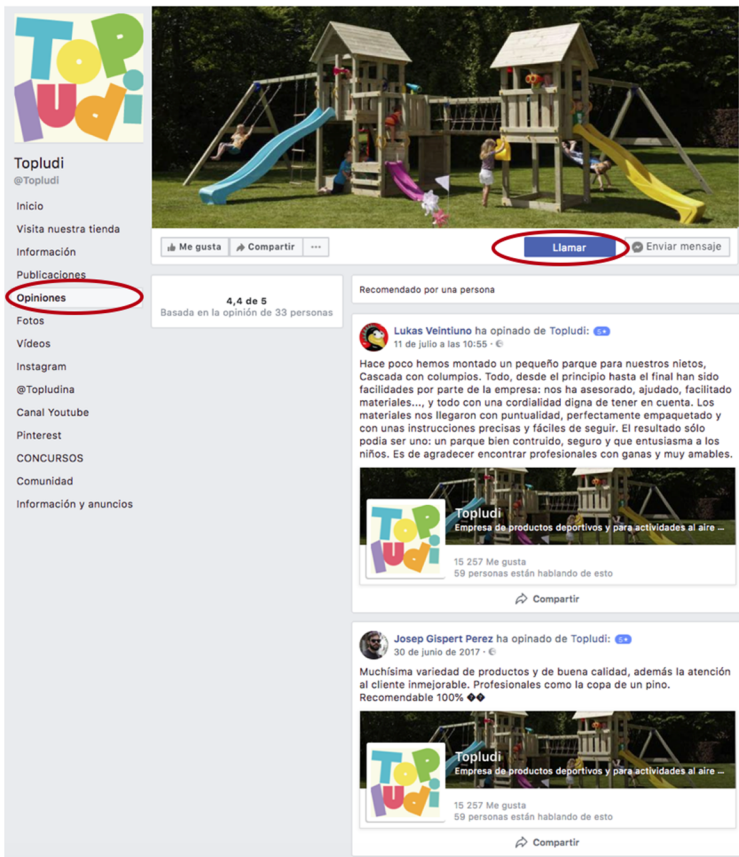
Top ludi

Topludi
@Topludi

Inicio
Visita nuestra tienda
Información
Publicaciones
Opiniones
Fotos
Vídeos
Instagram
@Topludina
Canal Youtube
Pinterest
CONCURSOS
Comunidad
Información y anuncios

Me gusta
Compartir
...
Llamar
Enviar mensaje

4,4 de 5
Basada en la opinión de 33 personas

Recomendado por una persona

Lukas Veintiuno ha opinado de Topludi: 5★
11 de julio a las 10:55 ·

Hace poco hemos montado un pequeño parque para nuestros nietos, Cascada con columpios. Todo, desde el principio hasta el final han sido facilidades por parte de la empresa: nos ha asesorado, ayudado, facilitado materiales..., y todo con una cordialidad digna de tener en cuenta. Los materiales nos llegaron con puntualidad, perfectamente empaquetado y con unas instrucciones precisas y fáciles de seguir. El resultado sólo podia ser uno: un parque bien contruido, seguro y que entusiasma a los niños. Es de agradecer encontrar profesionales con ganas y muy amables.

Topludi
Empresa de productos deportivos y para actividades al aire ...
15 257 Me gusta
59 personas están hablando de esto

Compartir

Josep Gispert Perez ha opinado de Topludi: 5★
30 de junio de 2017 ·

Muchísima variedad de productos y de buena calidad, además la atención al cliente inmejorable. Profesionales como la copa de un pino. Recomendable 100% ��

Topludi
Empresa de productos deportivos y para actividades al aire ...
15 257 Me gusta
59 personas están hablando de esto

Compartir